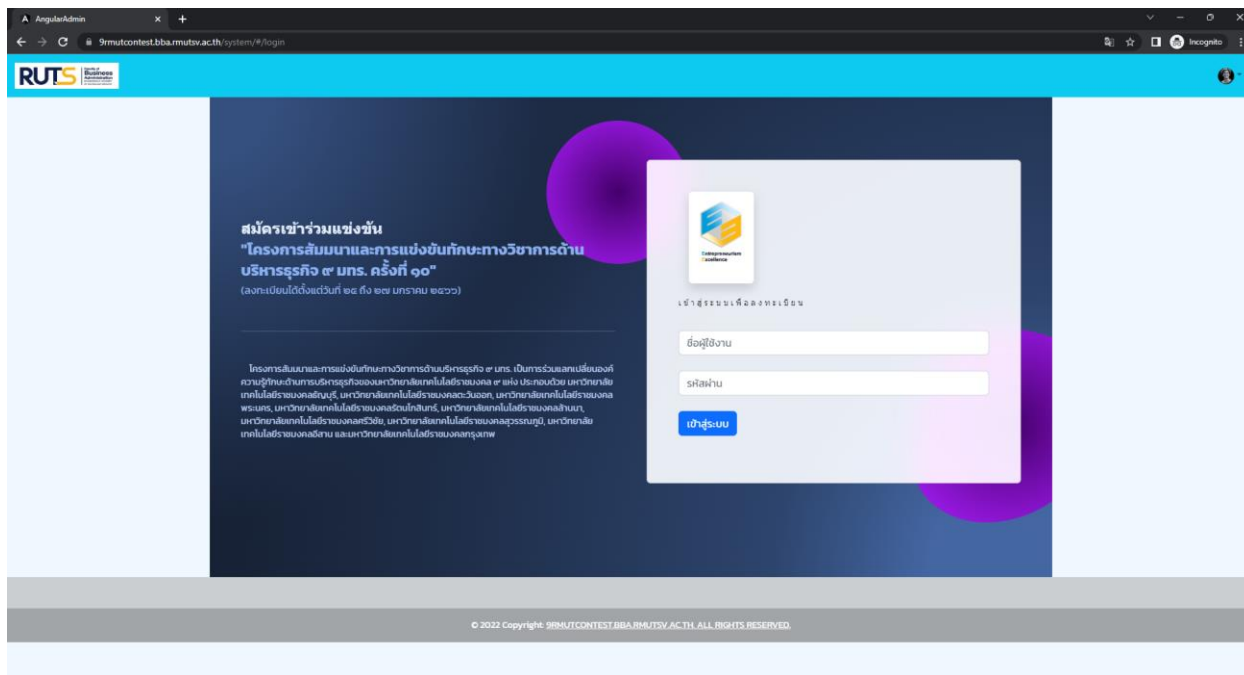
AngularAdmin

9rmutcontest.bba.rmutsv.ac.th/system/#/login

Incognito

RUTS Faculty of Business Administration

สมัครเข้าร่วมแข่งขัน
"โครงการสัมมนาและการแข่งขันทักษะทางวิชาการด้านบริหารธุรกิจ ๙ มทร. ครั้งที่ ๑๐"
(ลงทะเบียนได้ตั้งแต่วันที่ ๑๔ ถึง ๒๗ มกราคม ๒๕๖๖)

โครงการสัมมนาและการแข่งขันทักษะทางวิชาการด้านบริหารธุรกิจ ๙ มทร. เป็นการร่วมแลกเปลี่ยนองค์ความรู้ทักษะด้านการบริหารธุรกิจของมหาวิทยาลัยเทคโนโลยีราชมงคล ๙ แห่ง ประกอบด้วย มหาวิทยาลัยเทคโนโลยีราชมงคลธัญบุรี, มหาวิทยาลัยเทคโนโลยีราชมงคลตะวันออก, มหาวิทยาลัยเทคโนโลยีราชมงคลพระนคร, มหาวิทยาลัยเทคโนโลยีราชมงคลรัตนโกสินทร์, มหาวิทยาลัยเทคโนโลยีราชมงคลล้านนา, มหาวิทยาลัยเทคโนโลยีราชมงคลศรีวิชัย, มหาวิทยาลัยเทคโนโลยีราชมงคลสุวรรณภูมิ, มหาวิทยาลัยเทคโนโลยีราชมงคลอีสาน และมหาวิทยาลัยเทคโนโลยีราชมงคลกรุงเทพ

Entrepreneurism Excellence

เข้าสู่ระบบเพื่อลงทะเบียน

ชื่อผู้ใช้งาน

รหัสผ่าน

เข้าสู่ระบบ

© 2022 Copyright: 9RMUTCONTEST.BBA.RMUTSV.AC.TH. ALL RIGHTS RESERVED.